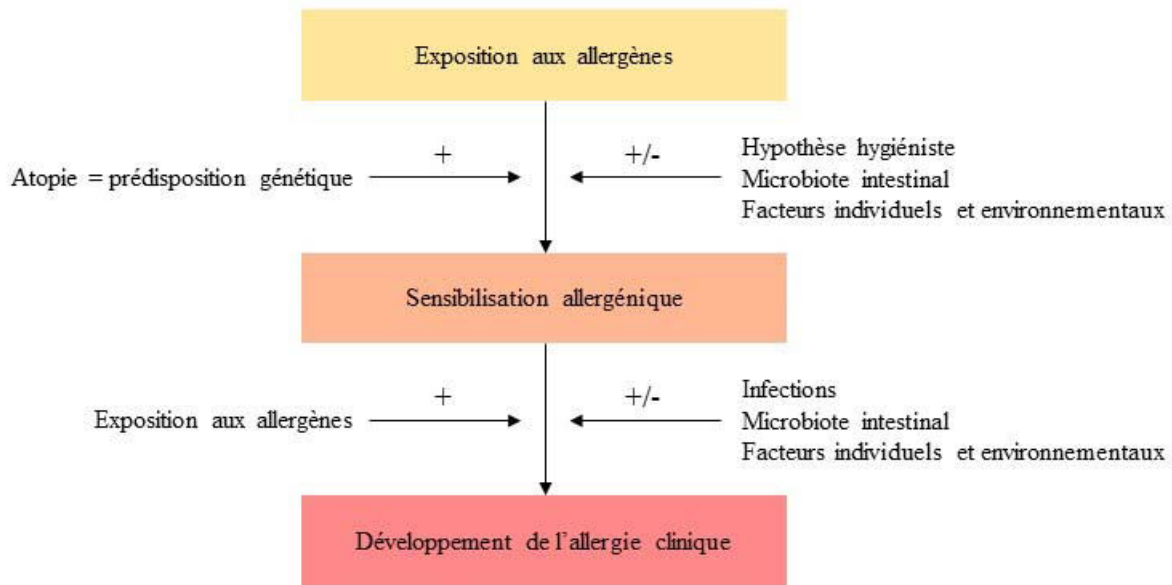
Exposition aux allergènes

Atopie = prédisposition génétique

+

+/-

Hypothèse hygiéniste
Microbiote intestinal
Facteurs individuels et environnementaux

Sensibilisation allergénique

Exposition aux allergènes

+

+/-

Infections
Microbiote intestinal
Facteurs individuels et environnementaux

Développement de l'allergie clinique